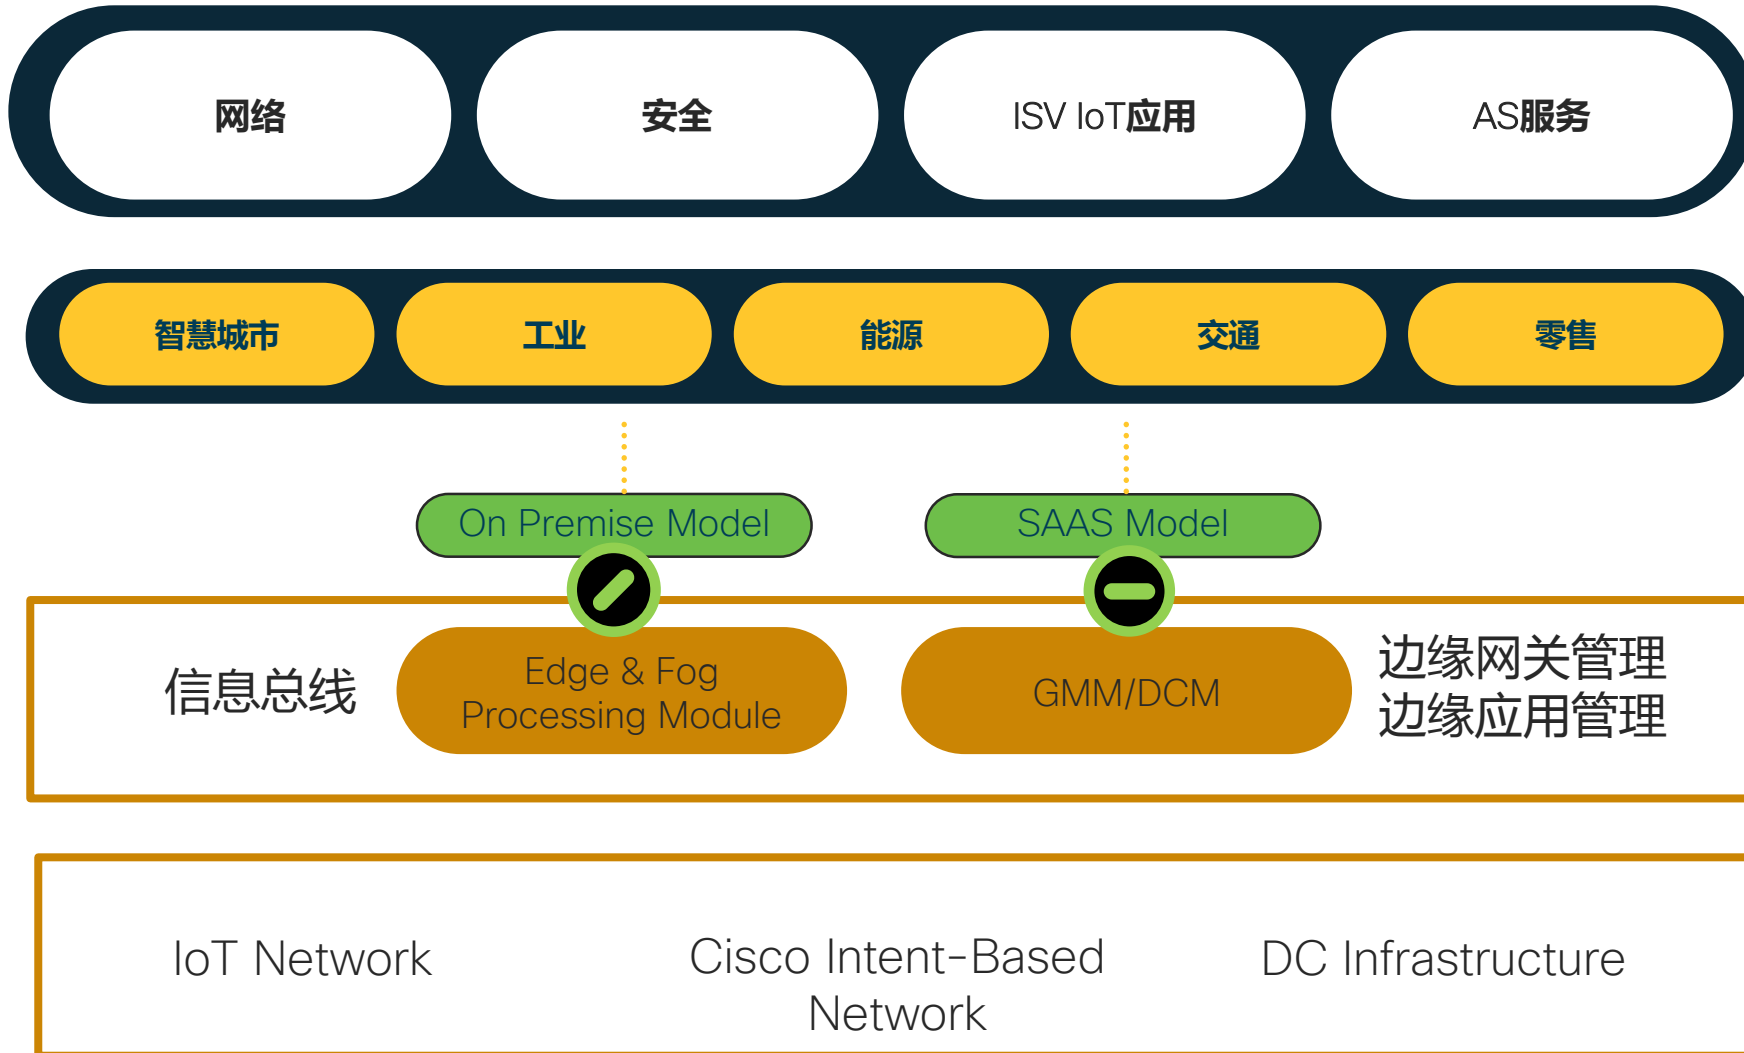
网络

安全

ISV IoT应用

AS服务

智慧城市

工业

能源

交通

零售

On Premise Model

SAAS Model

信息总线

Edge & Fog Processing Module

GMM/DCM

边缘网关管理
边缘应用管理

IoT Network

Cisco Intent-Based Network

DC Infrastructure